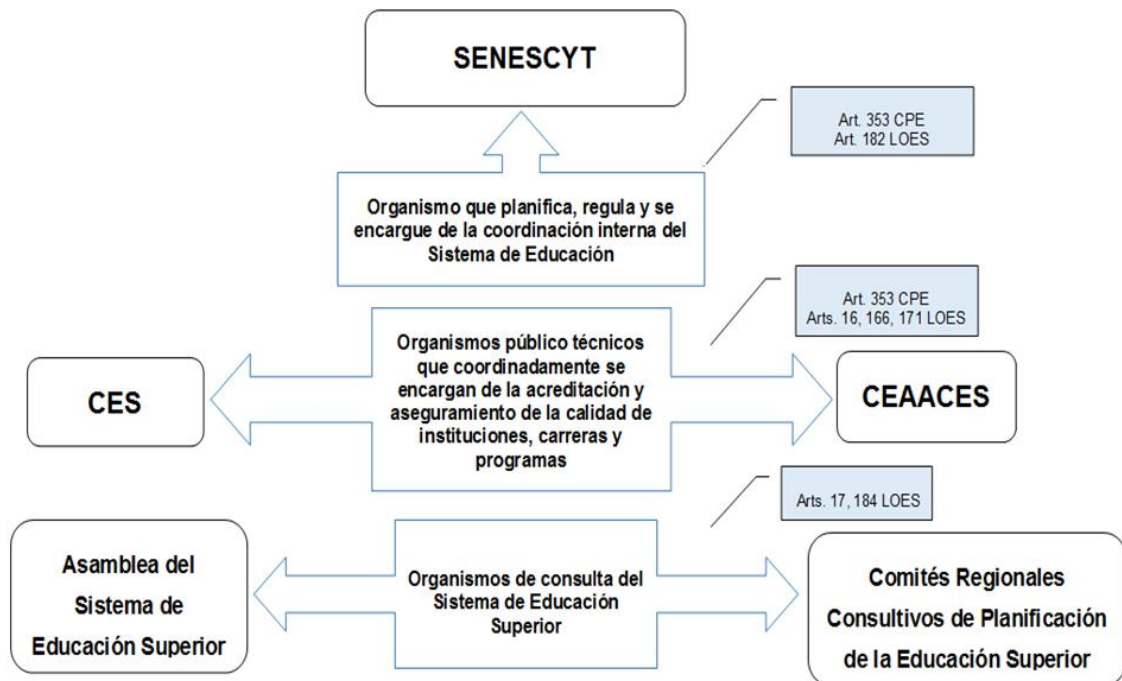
SENESCYT

Art. 353 CPE
Art. 182 LOES

Organismo que planifica, regula y se encargue de la coordinación interna del Sistema de Educación

Art. 353 CPE
Arts. 16, 166, 171 LOES

CES

Organismos público técnicos que coordinadamente se encargan de la acreditación y aseguramiento de la calidad de instituciones, carreras y programas

CEAACES

Arts. 17, 184 LOES

Asamblea del Sistema de Educación Superior

Organismos de consulta del Sistema de Educación Superior

Comités Regionales Consultivos de Planificación de la Educación Superior